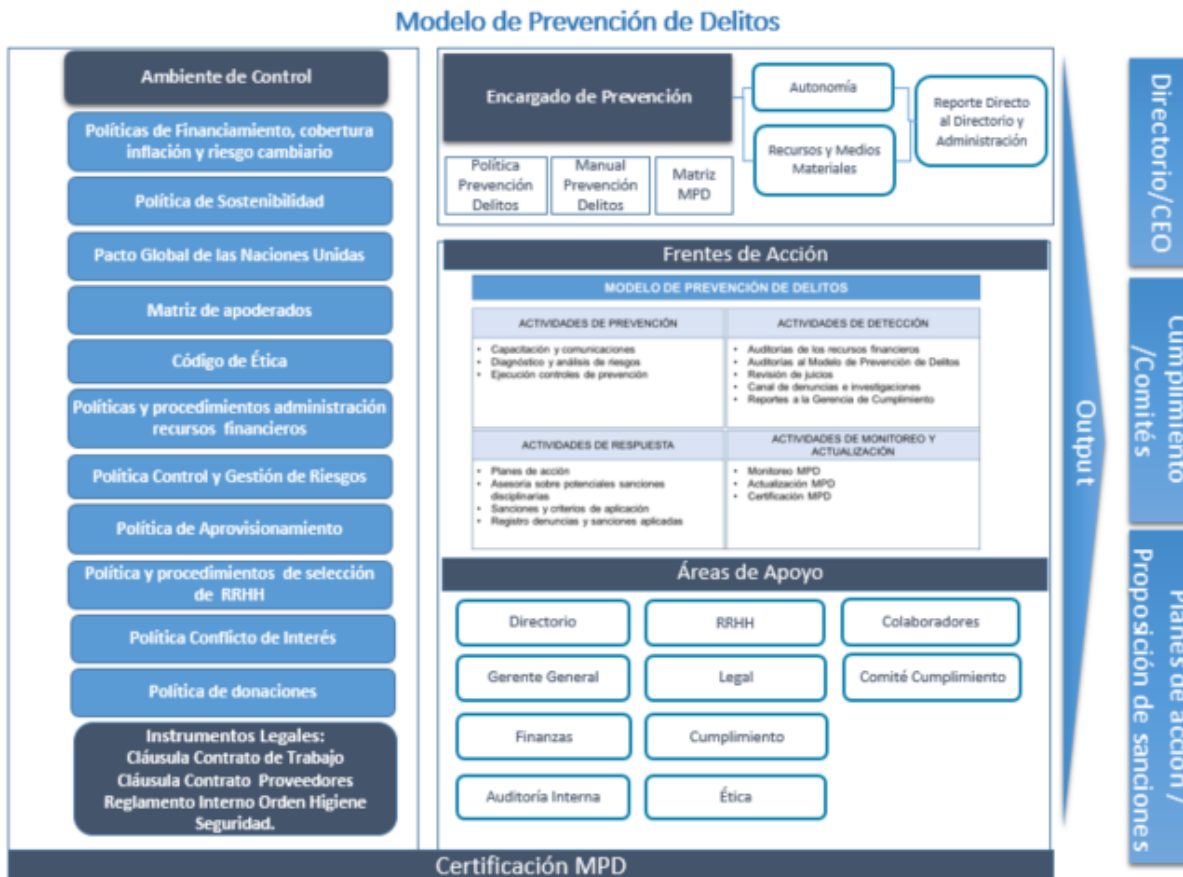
Modelo de Prevención de Delitos

Ambiente de Control

Políticas de Financiamiento, cobertura inflación y riesgo cambiario

Política de Sostenibilidad

Pacto Global de las Naciones Unidas

Matriz de apoderados

Código de Ética

Políticas y procedimientos administración recursos financieros

Política Control y Gestión de Riesgos

Política de Aprovisionamiento

Política y procedimientos de selección de RRHH

Política Conflicto de Interés

Política de donaciones

Instrumentos Legales:
Cláusula Contrato de Trabajo
Cláusula Contrato Proveedores
Reglamento Interno Orden Higiene Seguridad.

Encargado de Prevención

Autonomía

Recursos y Medios Materiales

Reporte Directo al Directorio y Administración

Política Prevención Delitos

Manual Prevención Delitos

Matriz MPD

Frentes de Acción

MODELO DE PREVENCIÓN DE DELITOS

| ACTIVIDADES DE PREVENCIÓN | ACTIVIDADES DE DETECCIÓN |
|---|---|
| • Capacitación y comunicaciones • Diagnóstico y análisis de riesgos • Ejecución controles de prevención | • Auditorías de los recursos financieros • Auditorías al Modelo de Prevención de Delitos • Revisión de juicios • Canal de denuncias e investigaciones • Reportes a la Gerencia de Cumplimiento |
| ACTIVIDADES DE RESPUESTA | ACTIVIDADES DE MONITOREO Y ACTUALIZACIÓN |
| • Planes de acción • Asesoría sobre potenciales sanciones disciplinarias • Sanciones y criterios de aplicación • Registro denuncias y sanciones aplicadas | • Monitoreo MPD • Actualización MPD • Certificación MPD |

Áreas de Apoyo

Directorio
RRHH
Colaboradores
Gerente General
Legal
Comité Cumplimiento
Finanzas
Cumplimiento
Auditoría Interna
Ética

Output

Directorio/CEO

Cumplimiento /Comités

Planes de acción / Proposición de sanciones

Certificación MPD